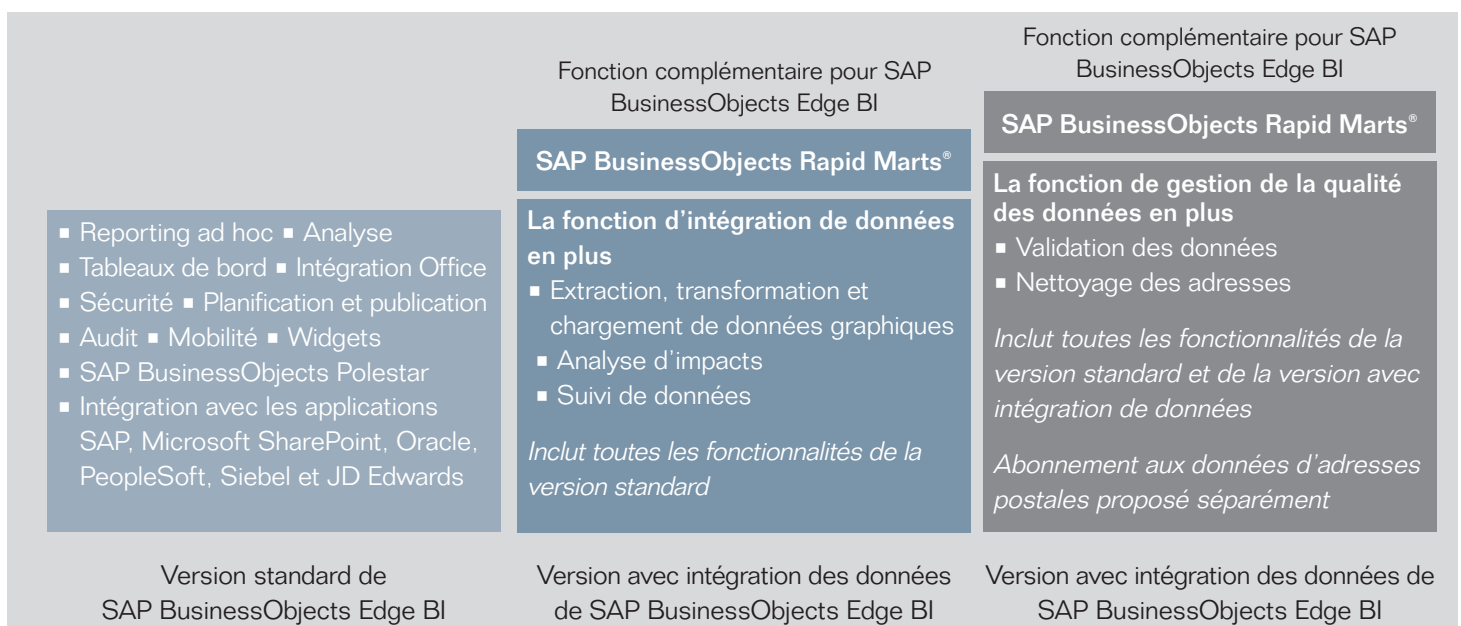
- Reporting ad hoc ▪ Analyse
- Tableaux de bord ▪ Intégration Office
- Sécurité ▪ Planification et publication
- Audit ▪ Mobilité ▪ Widgets
- SAP BusinessObjects Polestar
- Intégration avec les applications SAP, Microsoft SharePoint, Oracle, PeopleSoft, Siebel et JD Edwards

Version standard de SAP BusinessObjects Edge BI

Fonction complémentaire pour SAP BusinessObjects Edge BI

SAP BusinessObjects Rapid Marts®

La fonction d'intégration de données en plus

- Extraction, transformation et chargement de données graphiques
- Analyse d'impacts
- Suivi de données

*Inclut toutes les fonctionnalités de la version standard*

Version avec intégration des données de SAP BusinessObjects Edge BI

Fonction complémentaire pour SAP BusinessObjects Edge BI

SAP BusinessObjects Rapid Marts®

La fonction de gestion de la qualité des données en plus

- Validation des données
- Nettoyage des adresses

*Inclut toutes les fonctionnalités de la version standard et de la version avec intégration de données*

*Abonnement aux données d'adresses postales proposé séparément*

Version avec intégration des données de SAP BusinessObjects Edge BI